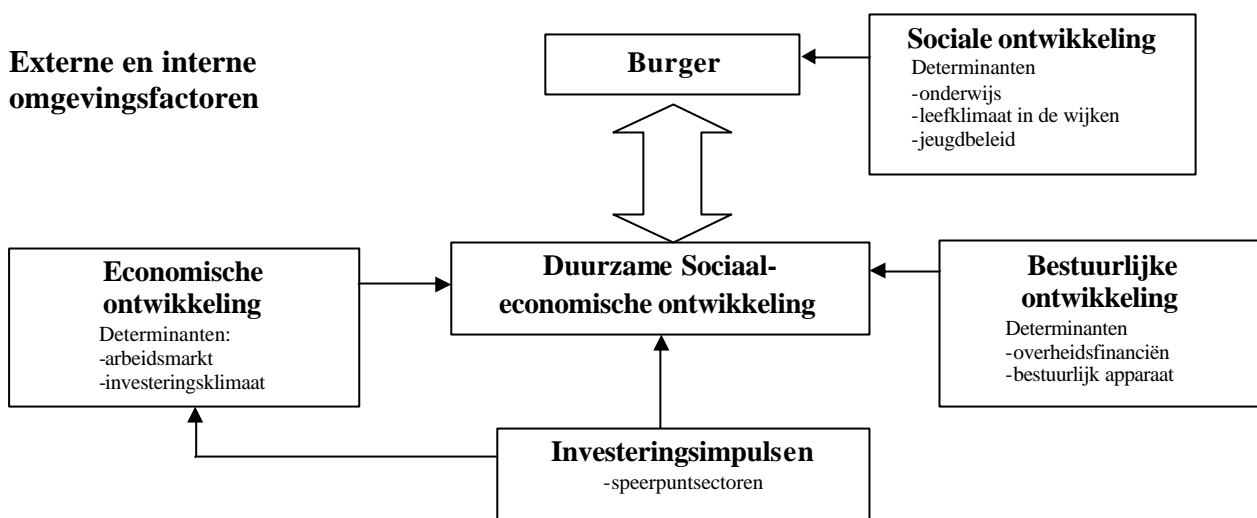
Externe en interne omgevingsfactoren

Burger

Sociale ontwikkeling
Determinanten
-onderwijs
-leefklimaat in de wijken
-jeugdbeleid

Economische ontwikkeling
Determinanten:
-arbeidsmarkt
-investeringsklimaat

Duurzame Sociaal-economische ontwikkeling

Bestuurlijke ontwikkeling
Determinanten
-overheidsfinanciën
-bestuurlijk apparaat

Investeringsimpulsen
-speerpuntsectoren